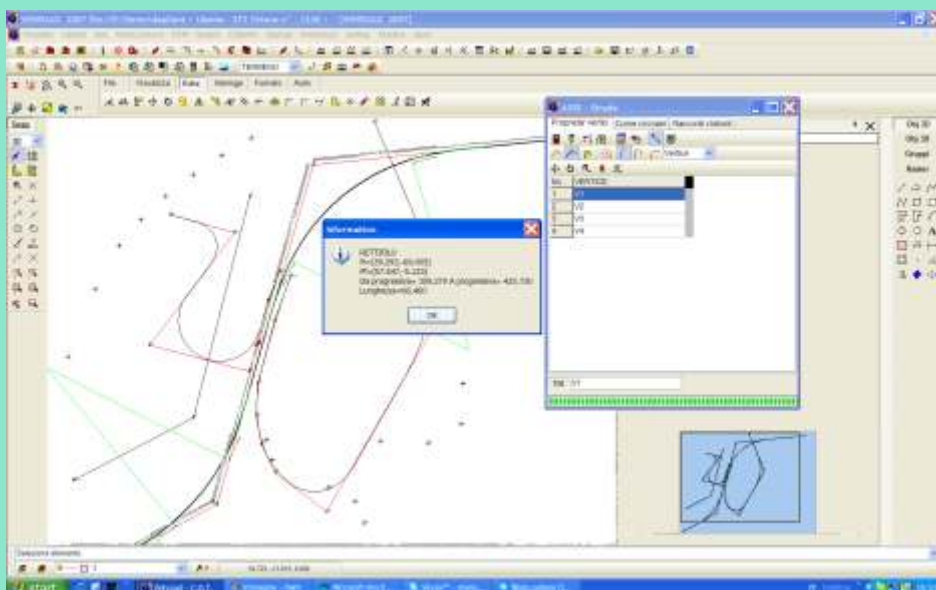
Information

VETTORE
Pi=(29,292;-49,005)
Pf=(57,047;-5,223)
Ua progressiva= 369,278 A progressiva= 420,738
Lunghezza=46,460

OK

ASSI - Strade

Nr. | VERTICE
1 | V1
2 | V2
3 | V3
4 | V4

File | Visualizza | Disegna | Formato | Aiuto

start